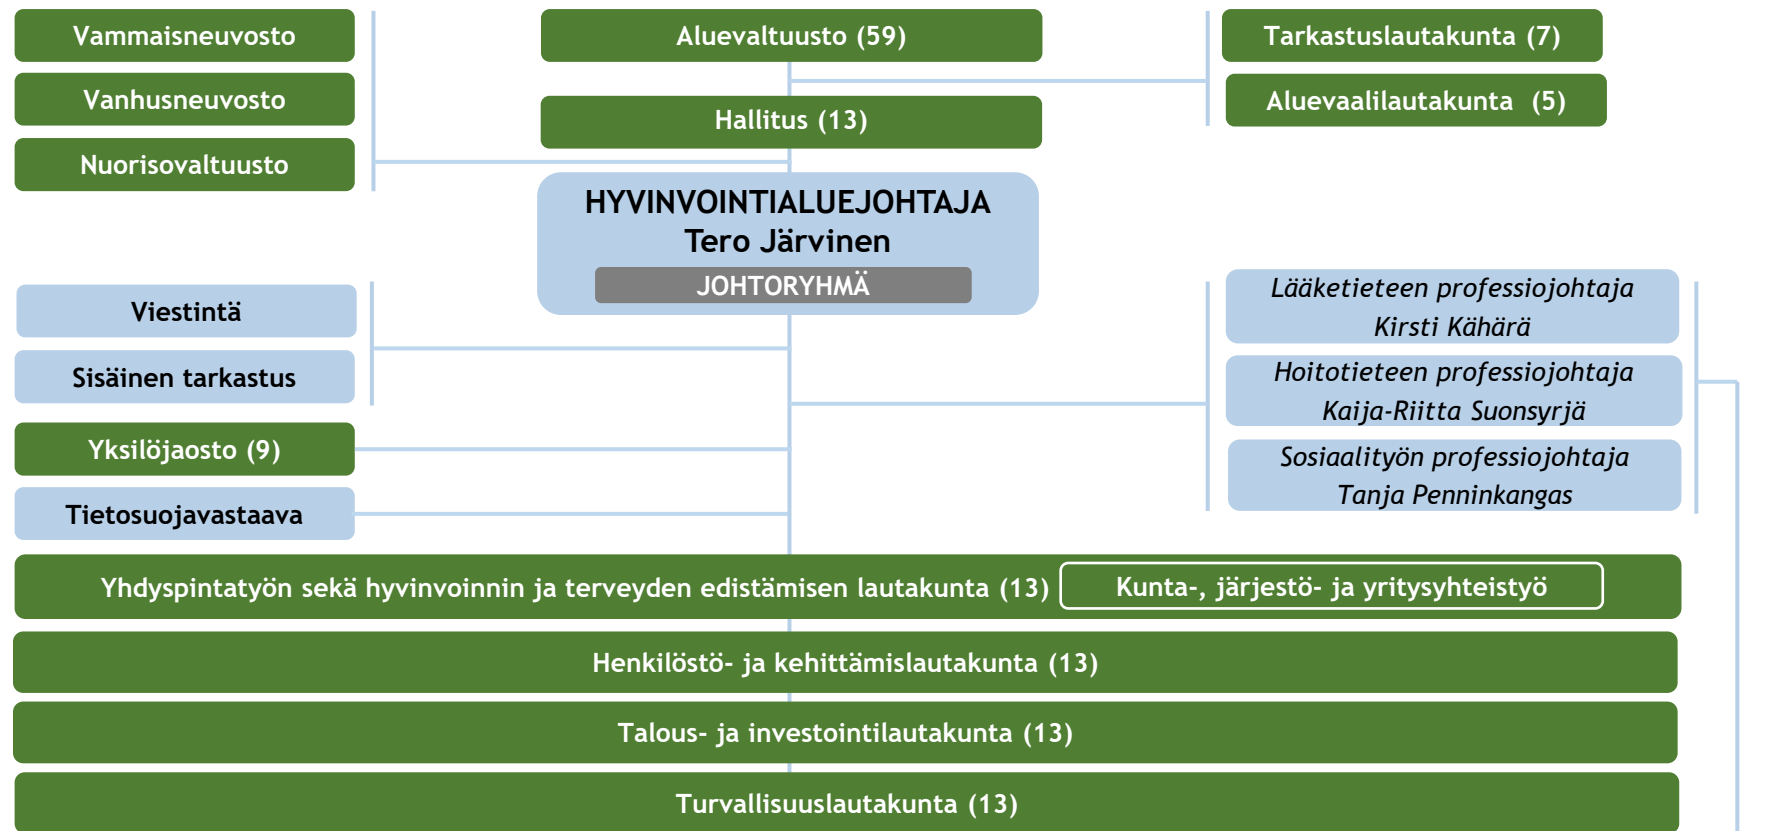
Vammaisneuvosto

Vanhusneuvosto

Nuorisovaltuusto

Aluevaltuusto (59)

Hallitus (13)

Tarkastuslautakunta (7)

Aluevaalilautakunta (5)

HYVINVOINTIALUEJOHTAJA
Tero Järvinen

JOHTORYHMÄ

Viestintä

Sisäinen tarkastus

Yksilöjaosto (9)

Tietosuojavastaava

*Lääketieteen professiojohtaja*
*Kirsti Kähärä*

*Hoitotieteen professiojohtaja*
*Kaija-Riitta Suonsyrjä*

*Sosiaalityön professiojohtaja*
*Tanja Penninkangas*

Yhdyspintatyön sekä hyvinvoinnin ja terveyden edistämisen lautakunta (13)

Kunta-, järjestö- ja yritysyhteistyö

Henkilöstö- ja kehittämislautakunta (13)

Talous- ja investointilautakunta (13)

Turvallisuuslautakunta (13)